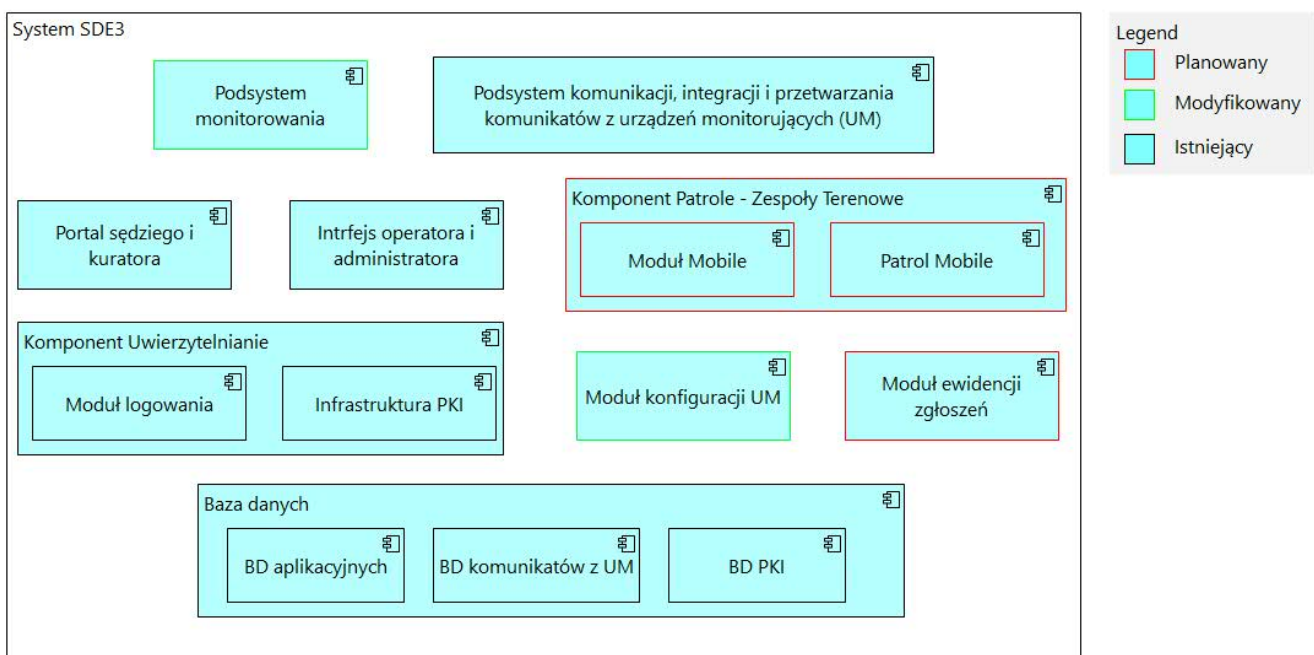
System SDE3

Podsystem monitorowania

Podsystem komunikacji, integracji i przetwarzania komunikatów z urządzeń monitorujących (UM)

Portal sędziego i kuratora

Intrfejs operatora i administratora

Komponent Patrole - Zespoły Terenowe

Moduł Mobile

Patrol Mobile

Komponent Uwierzytelnianie

Moduł logowania

Infrastruktura PKI

Moduł konfiguracji UM

Moduł ewidencji zgłoszeń

Baza danych

BD aplikacyjnych

BD komunikatów z UM

BD PKI

Legend

Planowany

Modyfikowany

Istniejący